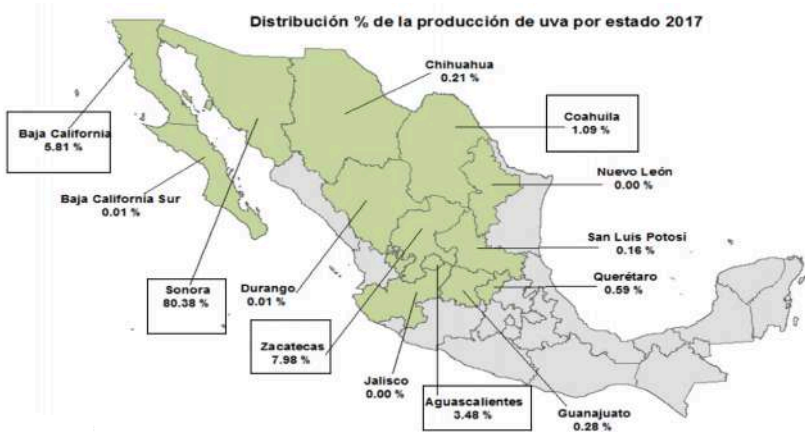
Distribución % de la producción de uva por estado 2017

Chihuahua
0.21 %

Coahuila
1.09 %

Baja California
5.81 %

Nuevo León
0.00 %

Baja California Sur
0.01 %

San Luis Potosí
0.16 %

Querétaro
0.59 %

Sonora
80.38 %

Durango
0.01 %

Zacatecas
7.98 %

Jalisco
0.00 %

Aguascalientes
3.48 %

Guanajuato
0.28 %